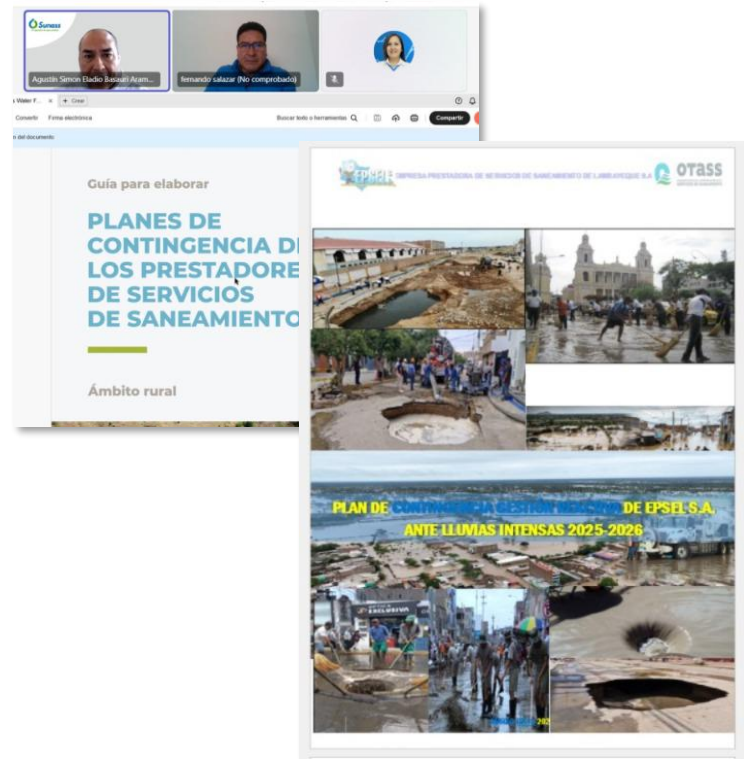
Sunass

Agustín Simon Eladio Basauri Aram...

fernando salazar (No comprobado)

Water F... × + Crear

Convertir Firma electrónica Buscar texto o herramientas Compartir

del documento

Guía para elaborar

PLANES DE CONTINGENCIA DE LOS PRESTADORES DE SERVICIOS DE SANEAMIENTO

Ámbito rural

EPSEL EMPRESA PRESTADORA DE SERVICIOS DE SANEAMIENTO DE LAMBAYEQUE S.A. OTASS

PLAN DE CONTINGENCIA GESTIÓN REACTIVA DE EPSEL S.A. ANTE LLUVIAS INTENSAS 2025-2026

EXCLUSIVA

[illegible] 202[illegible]